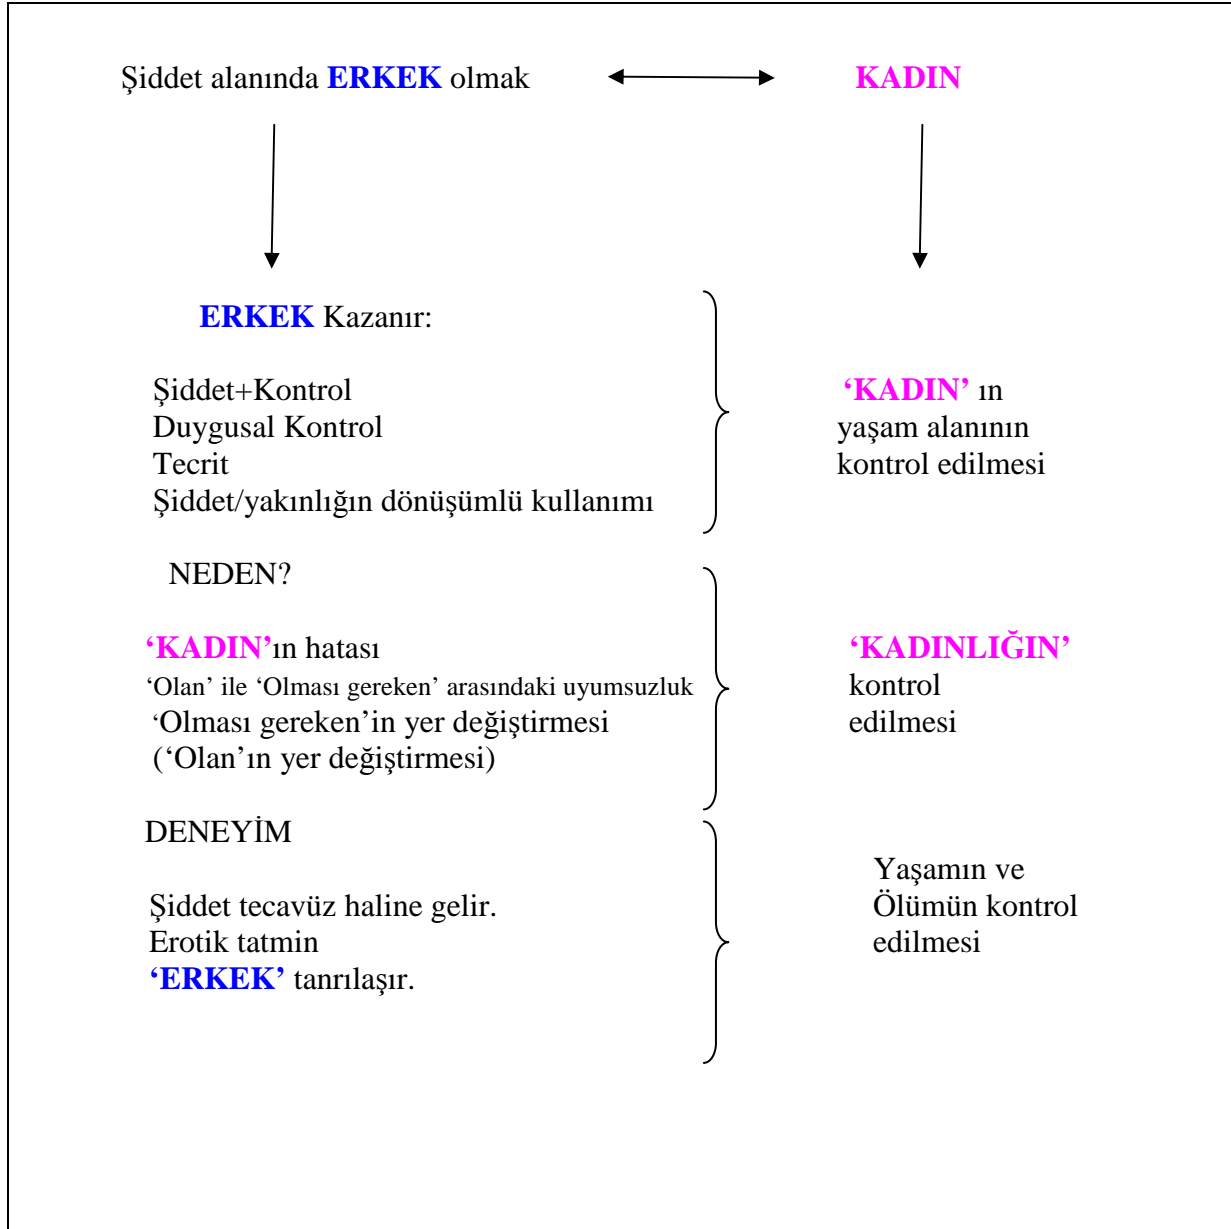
Şiddet alanında **ERKEK** olmak

**KADIN**

**ERKEK** Kazanır:

Şiddet+Kontrol
Duygusal Kontrol
Tecrit
Şiddet/yakınlığın dönüşümlü kullanımı

**'KADIN'** ın yaşam alanının kontrol edilmesi

NEDEN?

**'KADIN'**ın hatası
'Olan' ile 'Olması gereken' arasındaki uyumsuzluk
'Olması gereken'in yer değiştirmesi
('Olan'ın yer değiştirmesi)

**'KADINLIĞIN'** kontrol edilmesi

DENEYİM

Şiddet tecavüz haline gelir.
Erotik tatmin
**'ERKEK'** tanrılaşır.

Yaşamın ve Ölümün kontrol edilmesi